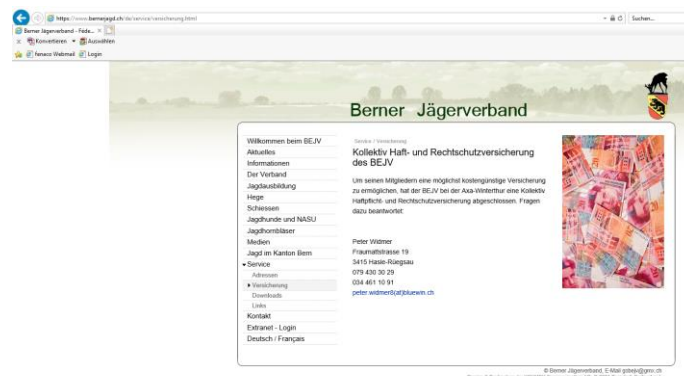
https://www.bernerjagd.ch/de/service/versicherung.html

Suchen...

Berner Jägerverband - Fede... ×

Konvertieren ▾ Auswählen

fenaco Webmail Login

Berner Jägerverband

Willkommen beim BEJV
Aktuelles
Informationen
Der Verband
Jagdausbildung
Hege
Schiessen
Jagdhunde und NASU
Jagdhornbläser
Medien
Jagd im Kanton Bern
▾ Service
Adressen
▸ Versicherung
Downloads
Links
Kontakt
Extranet - Login
Deutsch / Français

Service / Versicherung

Kollektiv Haft- und Rechtschutzversicherung des BEJV

Um seinen Mitgliedern eine möglichst kostengünstige Versicherung zu ermöglichen, hat der BEJV bei der Axa-Winterthur eine Kollektiv Haftpflicht- und Rechtschutzversicherung abgeschlossen. Fragen dazu beantwortet:

Peter Widmer
Fraumattstrasse 19
3415 Hasle-Rüegsau
079 430 30 29
034 461 10 91
peter.widmer8(at)bluewin.ch

© Berner Jägerverband, E-Mail gsbeju@gmx.ch
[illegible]